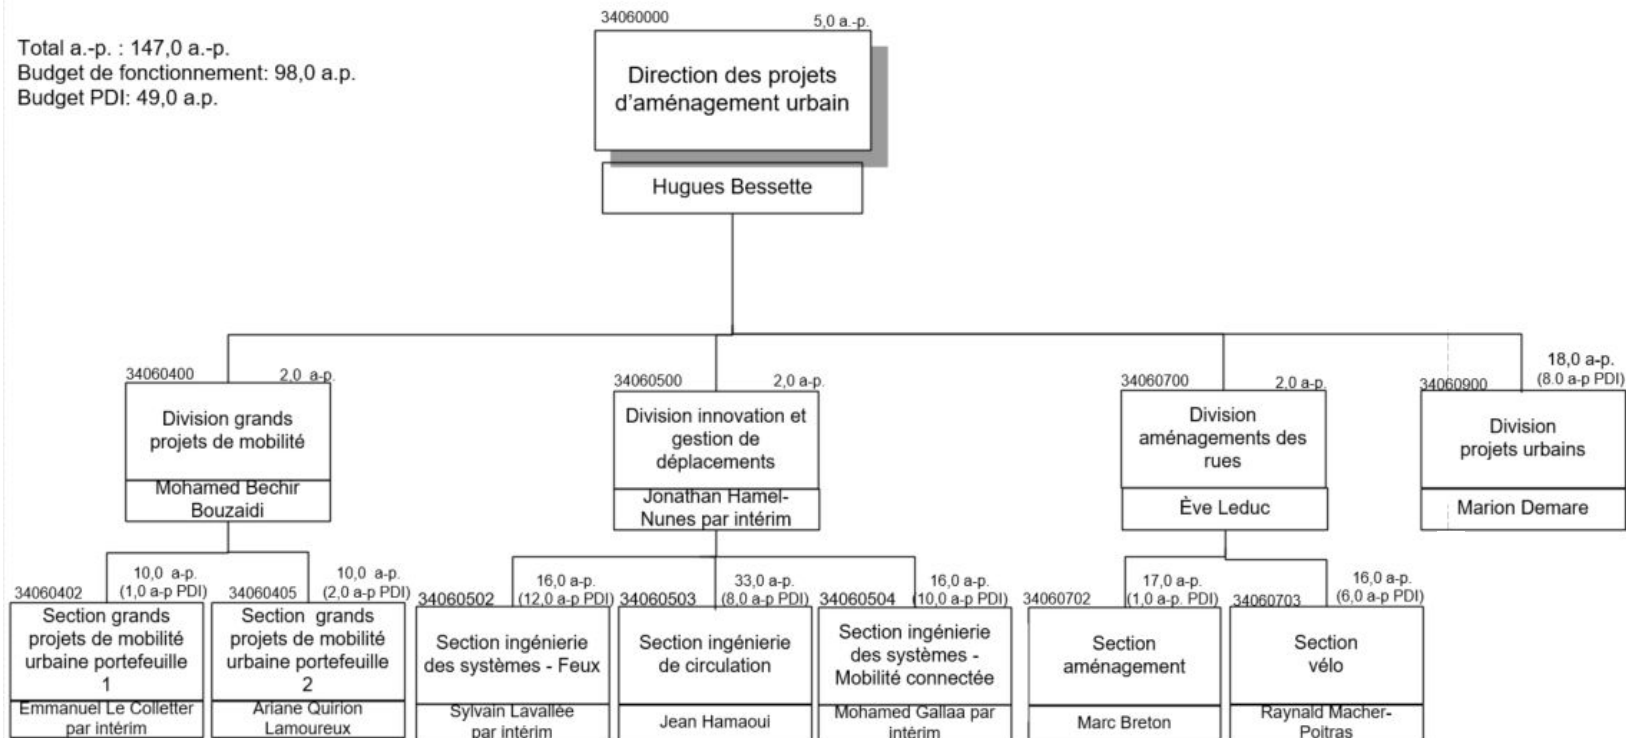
Total a.-p. : 147,0 a.-p.
Budget de fonctionnement: 98,0 a.p.
Budget PDI: 49,0 a.p.

34060000
5,0 a.-p.
Direction des projets d'aménagement urbain
Hugues Bessette

34060400
2,0 a-p.
Division grands projets de mobilité
Mohamed Bechir Bouzaidi

34060500
2,0 a-p.
Division innovation et gestion de déplacements
Jonathan Hamel-Nunes par intérim

34060700
2,0 a-p.
Division aménagements des rues
Ève Leduc

34060900
18,0 a-p.
(8.0 a-p PDI)
Division projets urbains
Marion Demare

34060402
10,0 a-p.
(1,0 a-p PDI)
Section grands projets de mobilité urbaine portefeuille 1
Emmanuel Le Colletter par intérim

34060405
10,0 a-p.
(2,0 a-p PDI)
Section grands projets de mobilité urbaine portefeuille 2
Ariane Quirion Lamoureux

34060502
16,0 a-p.
(12,0 a-p PDI)
Section ingénierie des systèmes - Feux
Sylvain Lavallée par intérim

34060503
33,0 a-p.
(8,0 a-p PDI)
Section ingénierie de circulation
Jean Hamaoui

34060504
16,0 a-p.
(10,0 a-p PDI)
Section ingénierie des systèmes - Mobilité connectée
Mohamed Gallaa par intérim

34060702
17,0 a-p.
(1,0 a-p. PDI)
Section aménagement
Marc Breton

34060703
16,0 a-p.
(6,0 a-p PDI)
Section vélo
Raynald Macher-Poitras